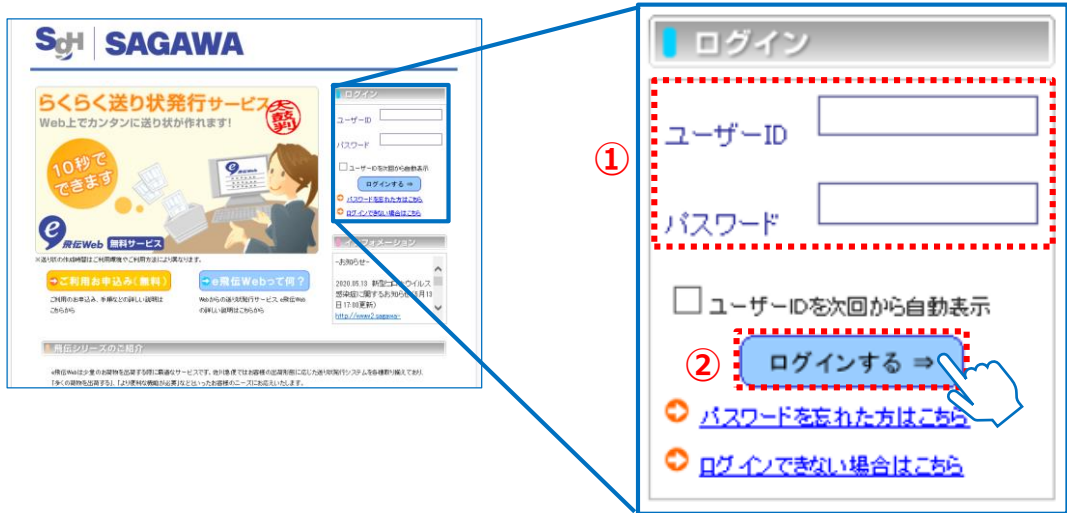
SGH | SAGAWA

らくらく送り状発行サービス
Web上でカンタンに送り状が作れます!
大評判
10秒でできます
e飛伝Web 無料サービス
※送り状の作成機能はご利用環境やご利用方法により異なります。

ご利用お申込み(無料)
ご利用のお申込み、手順などの詳しい説明はこちらから

e飛伝Webって何?
Webからの送り状発行サービス e飛伝Webの詳しい説明はこちらから

ログイン
ユーザーID
パスワード
ユーザーIDを次回から自動表示
ログインする ⇒
パスワードを忘れた方はこちら
ログインできない場合はこちら

インフォメーション
~お知らせ~
2020.05.18 新型コロナウイルス感染症に関するお知らせ(5月18日17:00更新)
http://www2.sagawa-

飛伝シリーズのご紹介
e飛伝Webは少量のお荷物を出荷する時に最適なサービスです。佐川急便ではお客様の出荷形態に応じた送り状発行システムを各種取り揃えており、「多くの荷物を出荷する」、「より便利な機能が必要」などといったお客様のニーズにお応えいたします。

ログイン
①
ユーザーID
パスワード
ユーザーIDを次回から自動表示
②
ログインする ⇒
パスワードを忘れた方はこちら
ログインできない場合はこちら